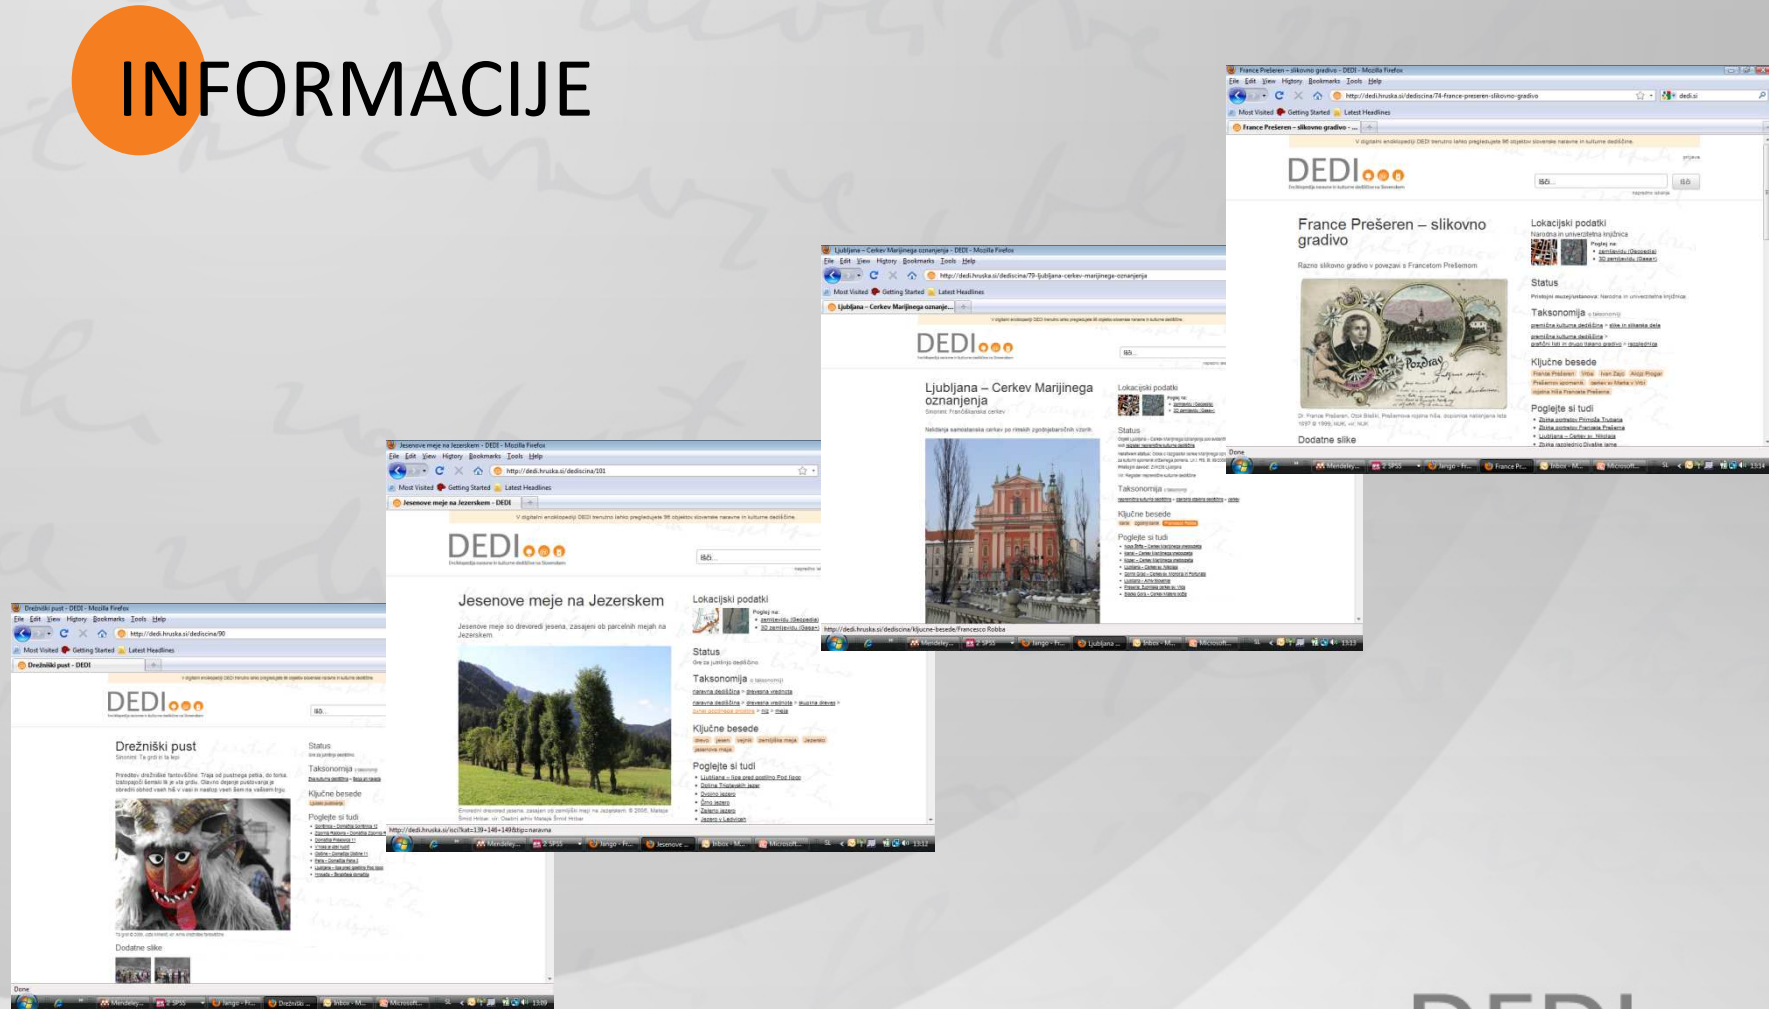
INFORMACIJE

France Prešeren – slikovno gradivo - DEDI - Mozilla Firefox
File Edit View History Bookmarks Tools Help
http://dedi.hruska.si/dediscina/74-france-preseren-slikovno-gradivo
Most Visited Getting Started Latest Headlines
France Prešeren – slikovno gradivo
DEDI
Išči...
Išči
France Prešeren – slikovno gradivo
Lokacijski podatki
Status
Taksonomija
Ključne besede
Poglejte si tudi
Dodatne slike
Done

Ljubljana – Cerkev Marijinega oznanjenja - DEDI - Mozilla Firefox
File Edit View History Bookmarks Tools Help
http://dedi.hruska.si/dediscina/79-ljubljana-cerkev-marijinega-oznanjenja
Most Visited Getting Started Latest Headlines
Ljubljana – Cerkev Marijinega oznanje...
DEDI
Išči...
Ljubljana – Cerkev Marijinega oznanjenja
Lokacijski podatki
Status
Taksonomija
Ključne besede
Poglejte si tudi
http://dedi.hruska.si/dediscina/kljucne-besede/Francesco Robba

Jesenove meje na Jezerskem - DEDI - Mozilla Firefox
File Edit View History Bookmarks Tools Help
http://dedi.hruska.si/dediscina/101
Most Visited Getting Started Latest Headlines
Jesenove meje na Jezerskem - DEDI
DEDI
Išči...
Jesenove meje na Jezerskem
Lokacijski podatki
Status
Taksonomija
Ključne besede
Poglejte si tudi
http://dedi.hruska.si/isci?kat=139+146+149&tip=narava

Drežniški pust - DEDI - Mozilla Firefox
File Edit View History Bookmarks Tools Help
http://dedi.hruska.si/dediscina/90
Most Visited Getting Started Latest Headlines
Drežniški pust - DEDI
DEDI
Išči...
Drežniški pust
Status
Taksonomija
Ključne besede
Poglejte si tudi
Dodatne slike
Done